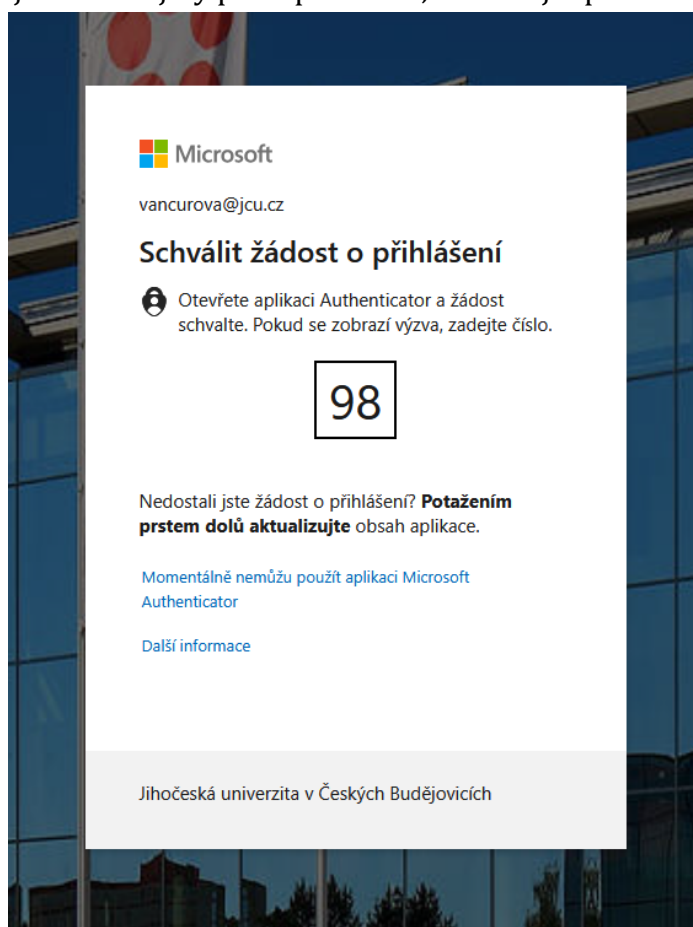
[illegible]

Microsoft

vancurova@jcu.cz

Schválit žádost o přihlášení

Otevřete aplikaci Authenticator a žádost schvalte. Pokud se zobrazí výzva, zadejte číslo.

98

Nedostali jste žádost o přihlášení? **Potažením prstem dolů aktualizujte** obsah aplikace.

Momentálně nemůžu použít aplikaci Microsoft Authenticator

Další informace

Jihočeská univerzita v Českých Budějovicích